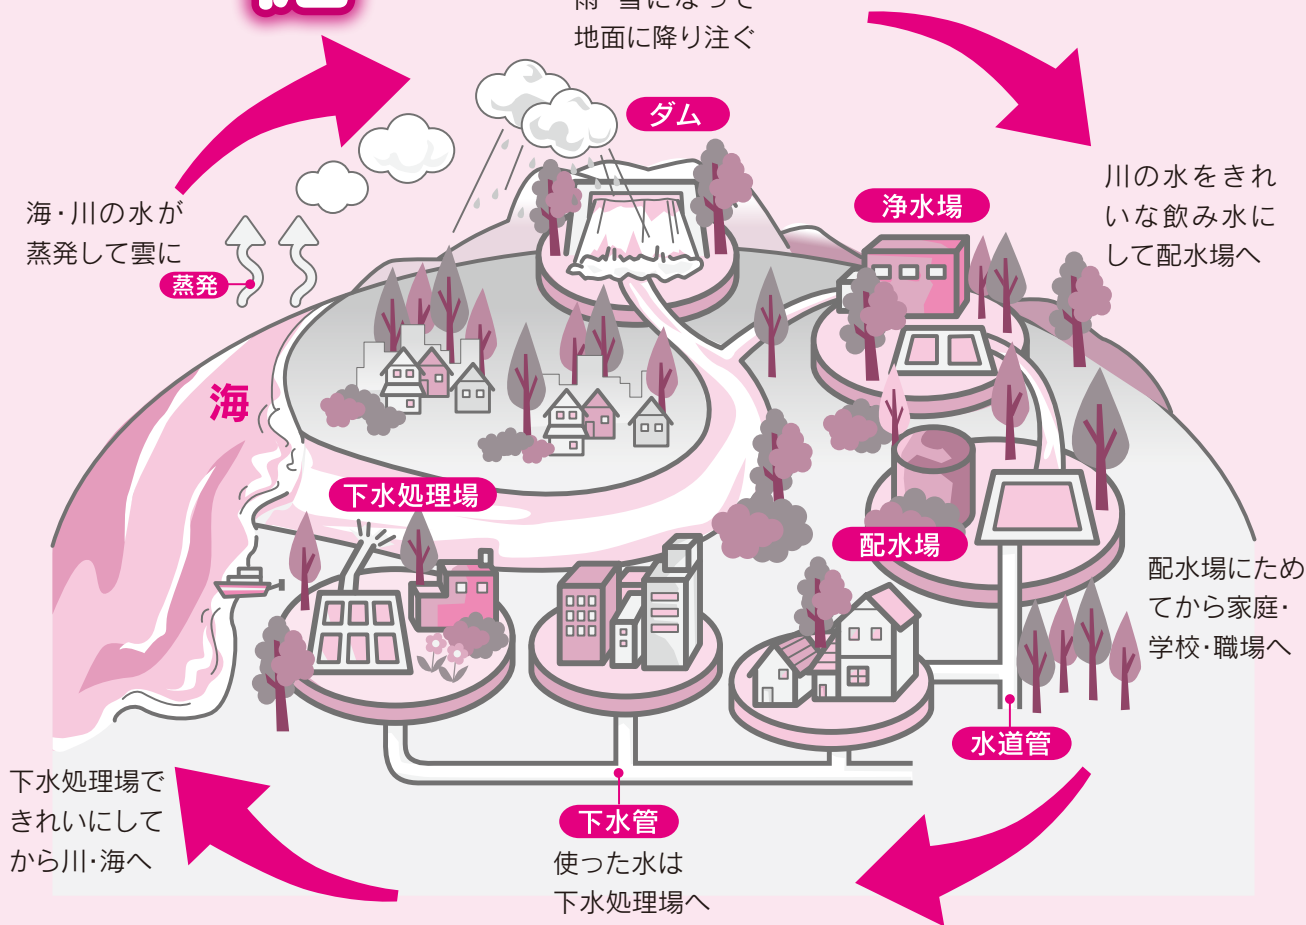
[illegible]

雨・雪になって
地面に降り注ぐ

ダム

川の水をきれいな飲み水にして配水場へ

浄水場

海・川の水が蒸発して雲に

蒸発

海

下水処理場

配水場

配水場にためてから家庭・学校・職場へ

水道管

下水処理場できれいにしてから川・海へ

下水管

使った水は下水処理場へ